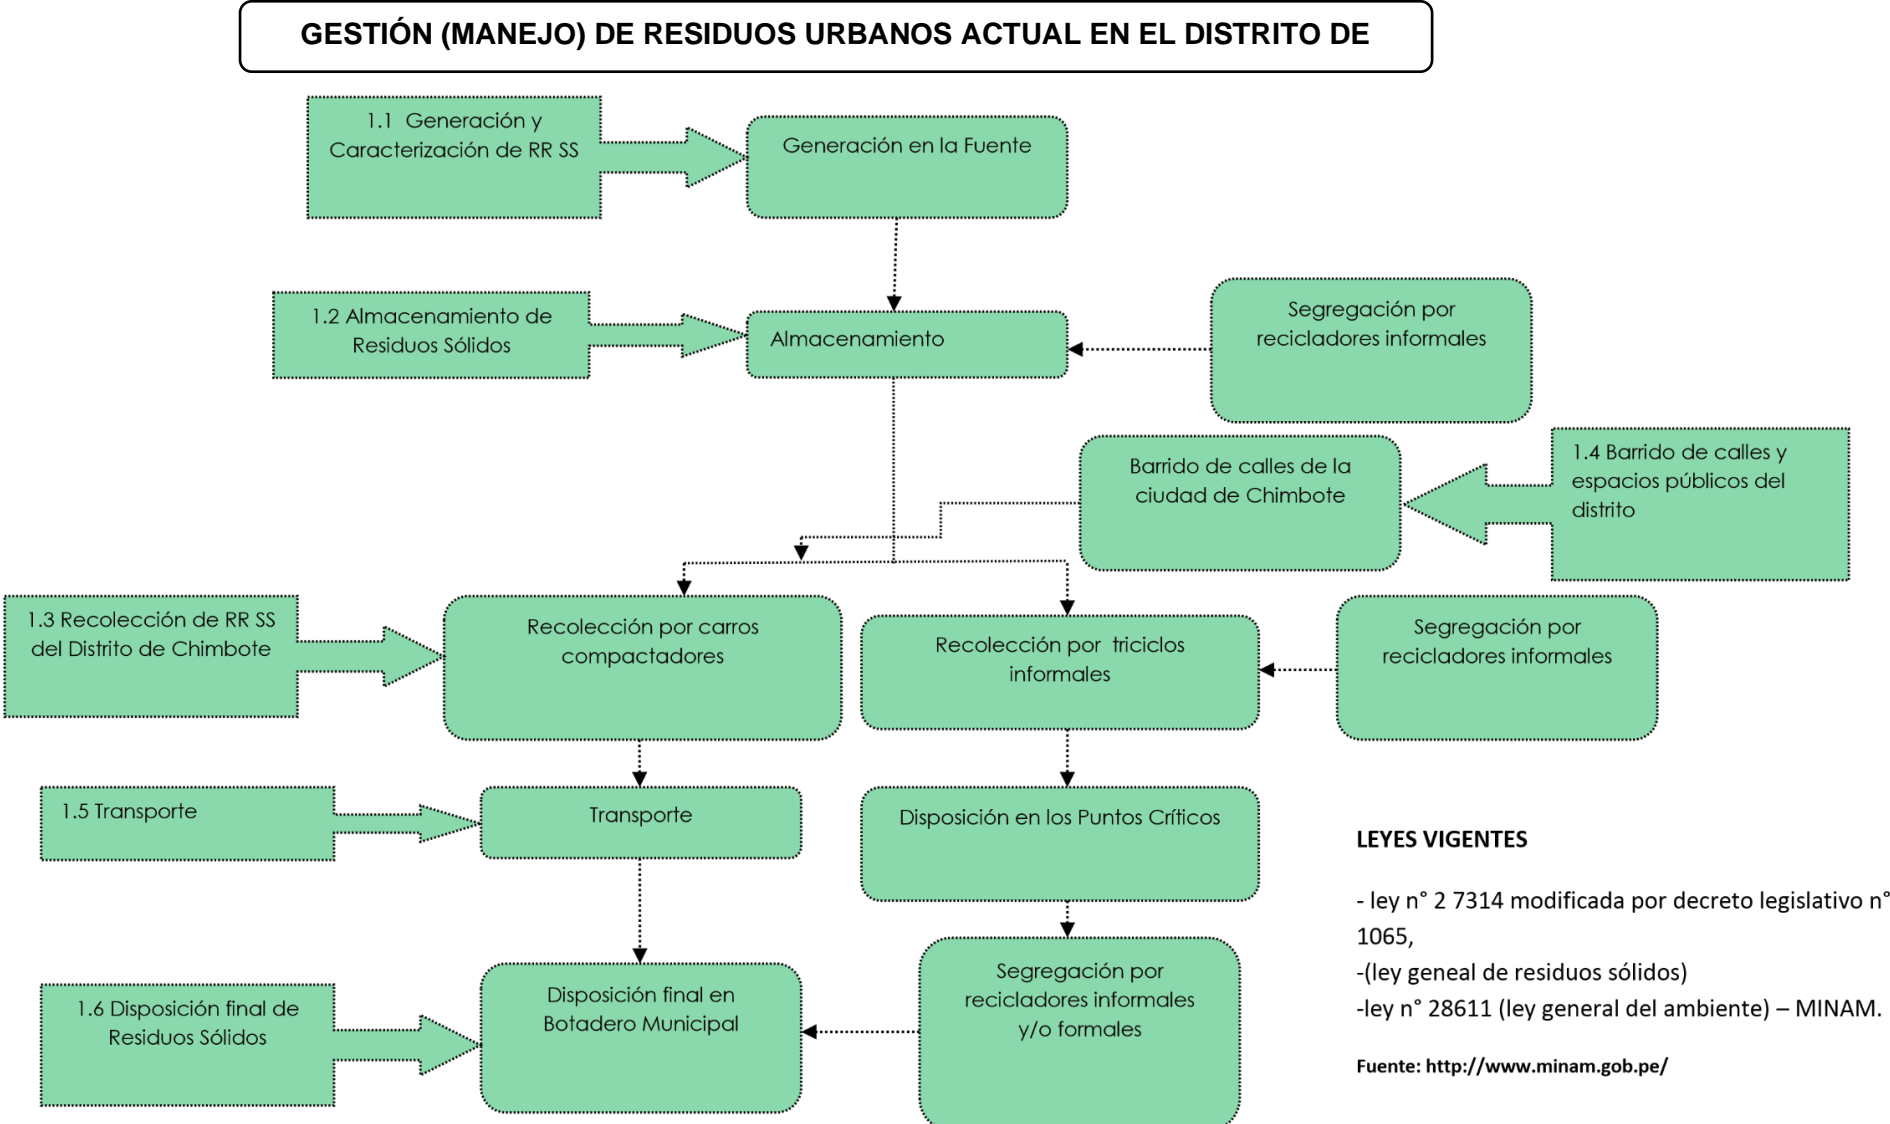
GESTIÓN (MANEJO) DE RESIDUOS URBANOS ACTUAL EN EL DISTRITO DE

1.1 Generación y Caracterización de RR SS

Generación en la Fuente

1.2 Almacenamiento de Residuos Sólidos

Almacenamiento

Segregación por recicladores informales

Barrido de calles de la ciudad de Chimbote

1.4 Barrido de calles y espacios públicos del distrito

1.3 Recolección de RR SS del Distrito de Chimbote

Recolección por carros compactadores

Recolección por triciclos informales

Segregación por recicladores informales

1.5 Transporte

Transporte

Disposición en los Puntos Críticos

LEYES VIGENTES

- ley n° 2 7314 modificada por decreto legislativo n° 1065,
-(ley geneal de residuos sólidos)
-ley n° 28611 (ley general del ambiente) – MINAM.

Fuente: http://www.minam.gob.pe/

1.6 Disposición final de Residuos Sólidos

Disposición final en Botadero Municipal

Segregación por recicladores informales y/o formales